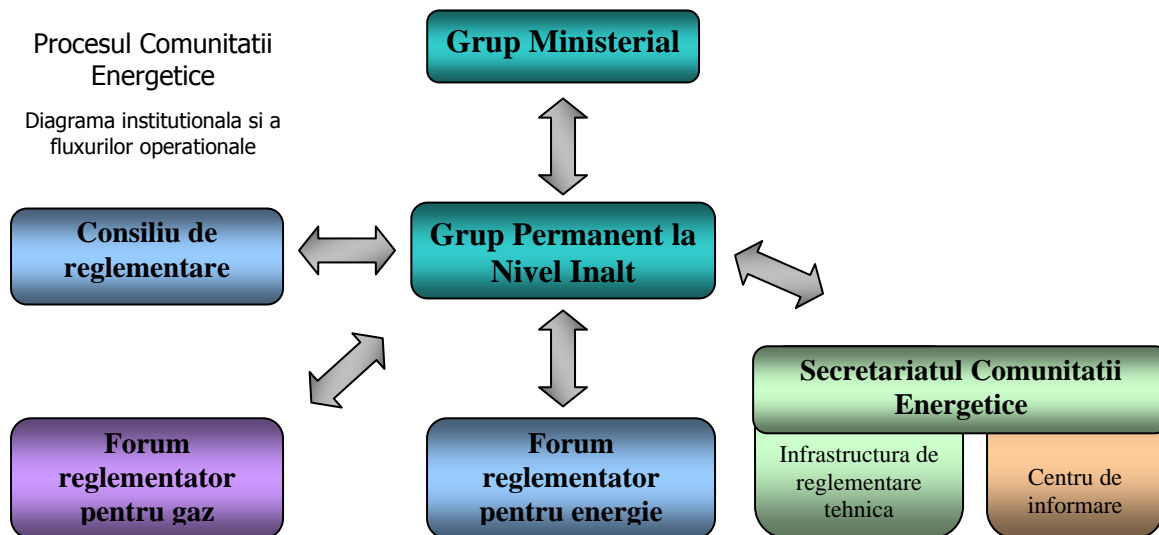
Procesul Comunitatii Energetice

Diagrama institutionala si a fluxurilor operationale

Grup Ministerial

Consiliu de reglementare

Grup Permanent la Nivel Inalt

Secretariatul Comunitatii Energetice

Infrastructura de reglementare tehnica

Centru de informare

Forum reglementator pentru gaz

Forum reglementator pentru energie